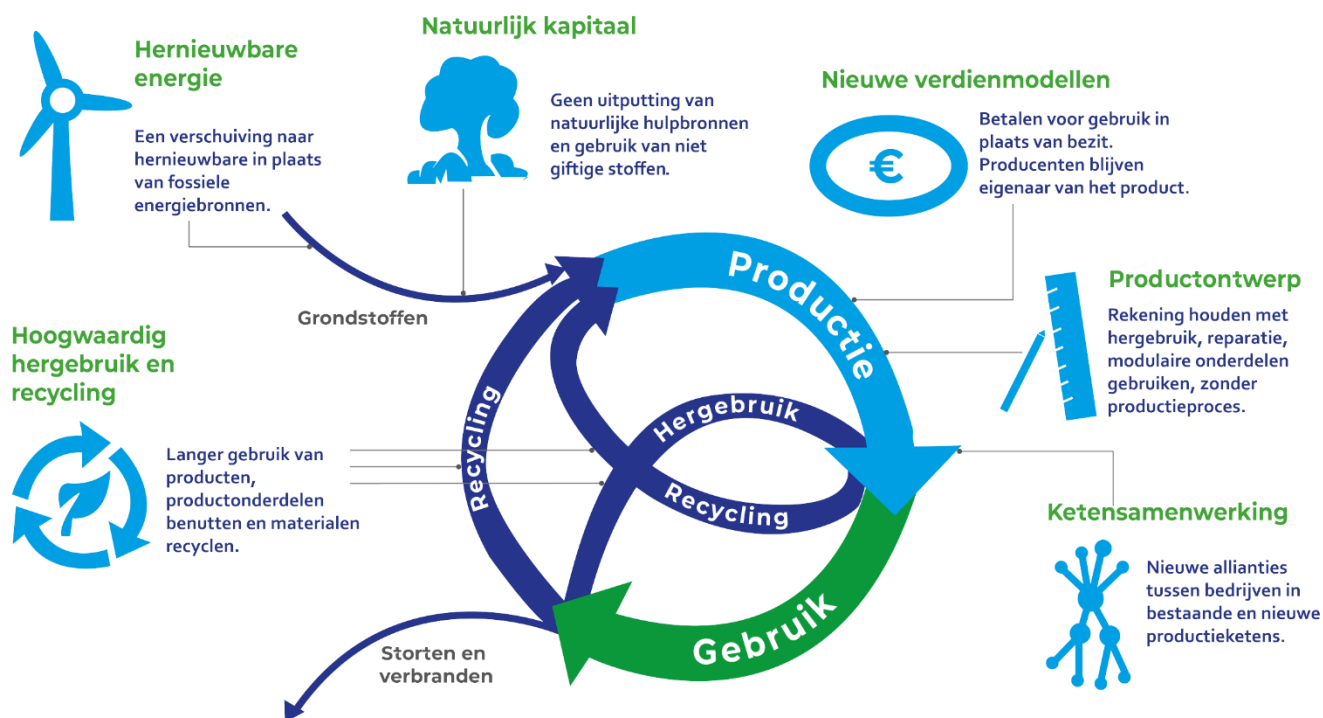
Hernieuwbare energie

Een verschuiving naar hernieuwbare in plaats van fossiele energiebronnen.

Natuurlijk kapitaal

Geen uitputting van natuurlijke hulpbronnen en gebruik van niet giftige stoffen.

Nieuwe verdienmodellen

€

Betalen voor gebruik in plaats van bezit. Producenten blijven eigenaar van het product.

Grondstoffen

Productie

Productontwerp

Rekening houden met hergebruik, reparatie, modulaire onderdelen gebruiken, zonder productieproces.

Hoogwaardig hergebruik en recycling

Langer gebruik van producten, productonderdelen benutten en materialen recyclen.

Recycling

Hergebruik

Recycling

Ketensamenwerking

Nieuwe allianties tussen bedrijven in bestaande en nieuwe productieketens.

Gebruik

Storten en verbranden